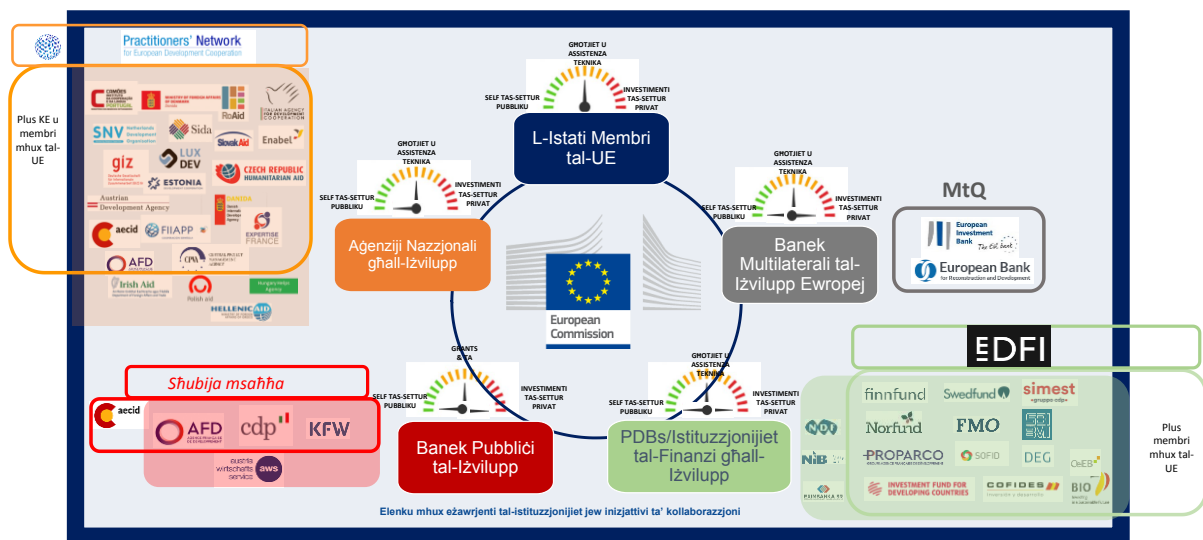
Practitioners' Network
for European Development Cooperation

Plus KE u membri mhux tal-UE

Camões
Ministry of Foreign Affairs of Denmark
ReAid
Italian Agency for Development Cooperation
SNV
Sida
SlovakAid
Enabel
giz
LUX DEV
Czech Republic Humanitarian Aid
Estonia
Austrian Development Agency
aecid
FIIAPP
Expertise France
AFD
CPMA
Irish Aid
Polish aid
Hungary Helps
Hellenic Aid

GMOTIJIET U ASSISTENZA TEKNIKA
SELF TAS-SETTUR PUBBLIKU
INVESTIMENTI TAS-SETTUR PRIVAT
L-Istati Membri tal-UE

GMOTIJIET U ASSISTENZA TEKNIKA
SELF TAS-SETTUR PUBBLIKU
INVESTIMENTI TAS-SETTUR PRIVAT
Aġenziji Nazzjonali għall-Iżvilupp

GMOTIJIET U ASSISTENZA TEKNIKA
SELF TAS-SETTUR PUBBLIKU
INVESTIMENTI TAS-SETTUR PRIVAT
Bank Multilaterali tal-Iżvilupp Ewropej

MtQ
European Investment Bank The EU bank
European Bank for Reconstruction and Development

European Commission

EDFI

Sħubija msaħħa
aecid
AFD
cdp
KFW
austria wirtschafts service aws

GRANTS & TA
SELF TAS-SETTUR PUBBLIKU
INVESTIMENTI TAS-SETTUR PRIVAT
Bank Pubbliċi tal-Iżvilupp

GMOTIJIET U ASSISTENZA TEKNIKA
SELF TAS-SETTUR PUBBLIKU
INVESTIMENTI TAS-SETTUR PRIVAT
PDBs/Istituzzjonijiet tal-Finanzi għall-Iżvilupp

finnfund
Swedfund
simest
Norfund
FMO
PROPARCO
SOFID
DEG
OeEB
NDF
NIB
Investment Fund for Developing Countries
COFIDES
BIO

Plus membri mhux tal-UE

Elenku mhux eżawrjenti tal-istituzzjonijiet jew inizjattivi ta' kollaborazzjoni